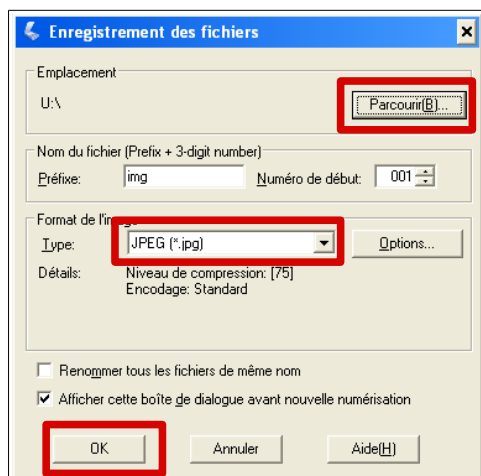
Enregistrement des fichiers

Emplacement

U:\

Parcourir(B)...

Nom du fichier (Prefix + 3-digit number)

Préfixe: img

Numéro de début: 001

Format de l'i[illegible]

Type: JPEG (*.jpg)

Options...

Détails: Niveau de compression: [75]
Encodage: Standard

Renommer tous les fichiers de même nom

Afficher cette boîte de dialogue avant nouvelle numérisation

OK

Annuler

Aide(H)